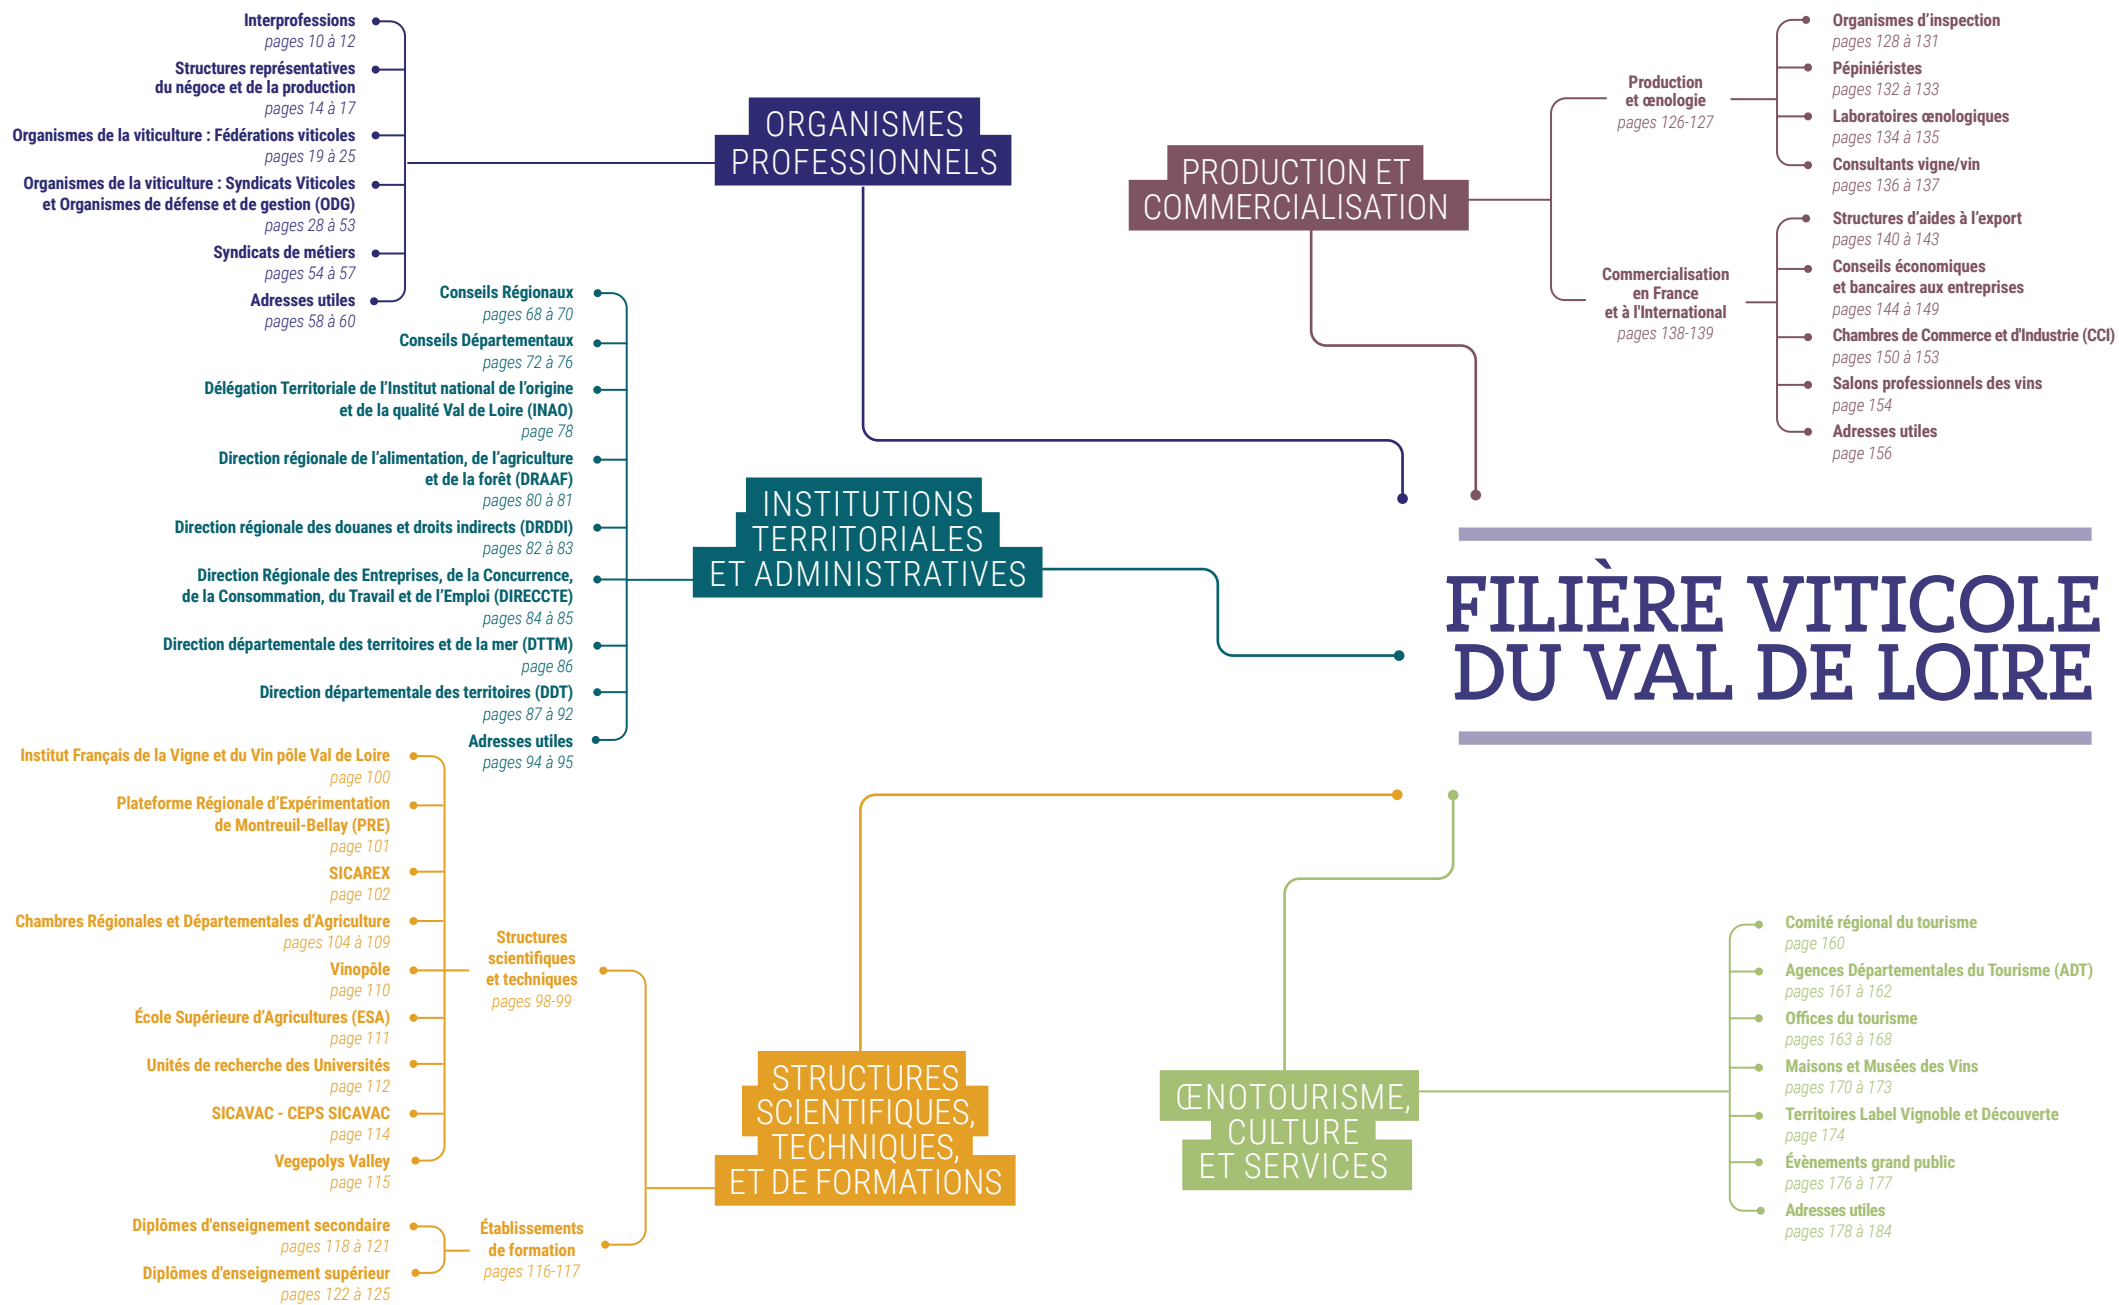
Interprofessions
pages 10 à 12
Structures représentatives du négoce et de la production
pages 14 à 17
Organismes de la viticulture : Fédérations viticoles
pages 19 à 25
Organismes de la viticulture : Syndicats Viticoles et Organismes de défense et de gestion (ODG)
pages 28 à 53
Syndicats de métiers
pages 54 à 57
Adresses utiles
pages 58 à 60

ORGANISMES PROFESSIONNELS

PRODUCTION ET COMMERCIALISATION

Production et œnologie
pages 126-127

Organismes d'inspection
pages 128 à 131
Pépiniéristes
pages 132 à 133
Laboratoires œnologiques
pages 134 à 135
Consultants vigne/vin
pages 136 à 137

Commercialisation en France et à l'International
pages 138-139

Structures d'aides à l'export
pages 140 à 143
Conseils économiques et bancaires aux entreprises
pages 144 à 149
Chambres de Commerce et d'Industrie (CCI)
pages 150 à 153
Salons professionnels des vins
page 154
Adresses utiles
page 156

Conseils Régionaux
pages 68 à 70
Conseils Départementaux
pages 72 à 76
Délégation Territoriale de l'Institut national de l'origine et de la qualité Val de Loire (INAO)
page 78
Direction régionale de l'alimentation, de l'agriculture et de la forêt (DRAAF)
pages 80 à 81
Direction régionale des douanes et droits indirects (DRDDI)
pages 82 à 83
Direction Régionale des Entreprises, de la Concurrence, de la Consommation, du Travail et de l'Emploi (DIRECCTE)
pages 84 à 85
Direction départementale des territoires et de la mer (DTTM)
page 86
Direction départementale des territoires (DDT)
pages 87 à 92
Adresses utiles
pages 94 à 95

INSTITUTIONS TERRITORIALES ET ADMINISTRATIVES

FILIÈRE VITICOLE DU VAL DE LOIRE

Institut Français de la Vigne et du Vin pôle Val de Loire
page 100
Plateforme Régionale d'Expérimentation de Montreuil-Bellay (PRE)
page 101
SICAREX
page 102
Chambres Régionales et Départementales d'Agriculture
pages 104 à 109
Vinopôle
page 110
École Supérieure d'Agricultures (ESA)
page 111
Unités de recherche des Universités
page 112
SICAVAC - CEPS SICAVAC
page 114
Vegepolys Valley
page 115

Structures scientifiques et techniques
pages 98-99

Diplômes d'enseignement secondaire
pages 118 à 121
Diplômes d'enseignement supérieur
pages 122 à 125

Établissements de formation
pages 116-117

STRUCTURES SCIENTIFIQUES, TECHNIQUES, ET DE FORMATIONS

ŒNOTOURISME, CULTURE ET SERVICES

Comité régional du tourisme
page 160
Agences Départementales du Tourisme (ADT)
pages 161 à 162
Offices du tourisme
pages 163 à 168
Maisons et Musées des Vins
pages 170 à 173
Territoires Label Vignoble et Découverte
page 174
Évènements grand public
pages 176 à 177
Adresses utiles
pages 178 à 184